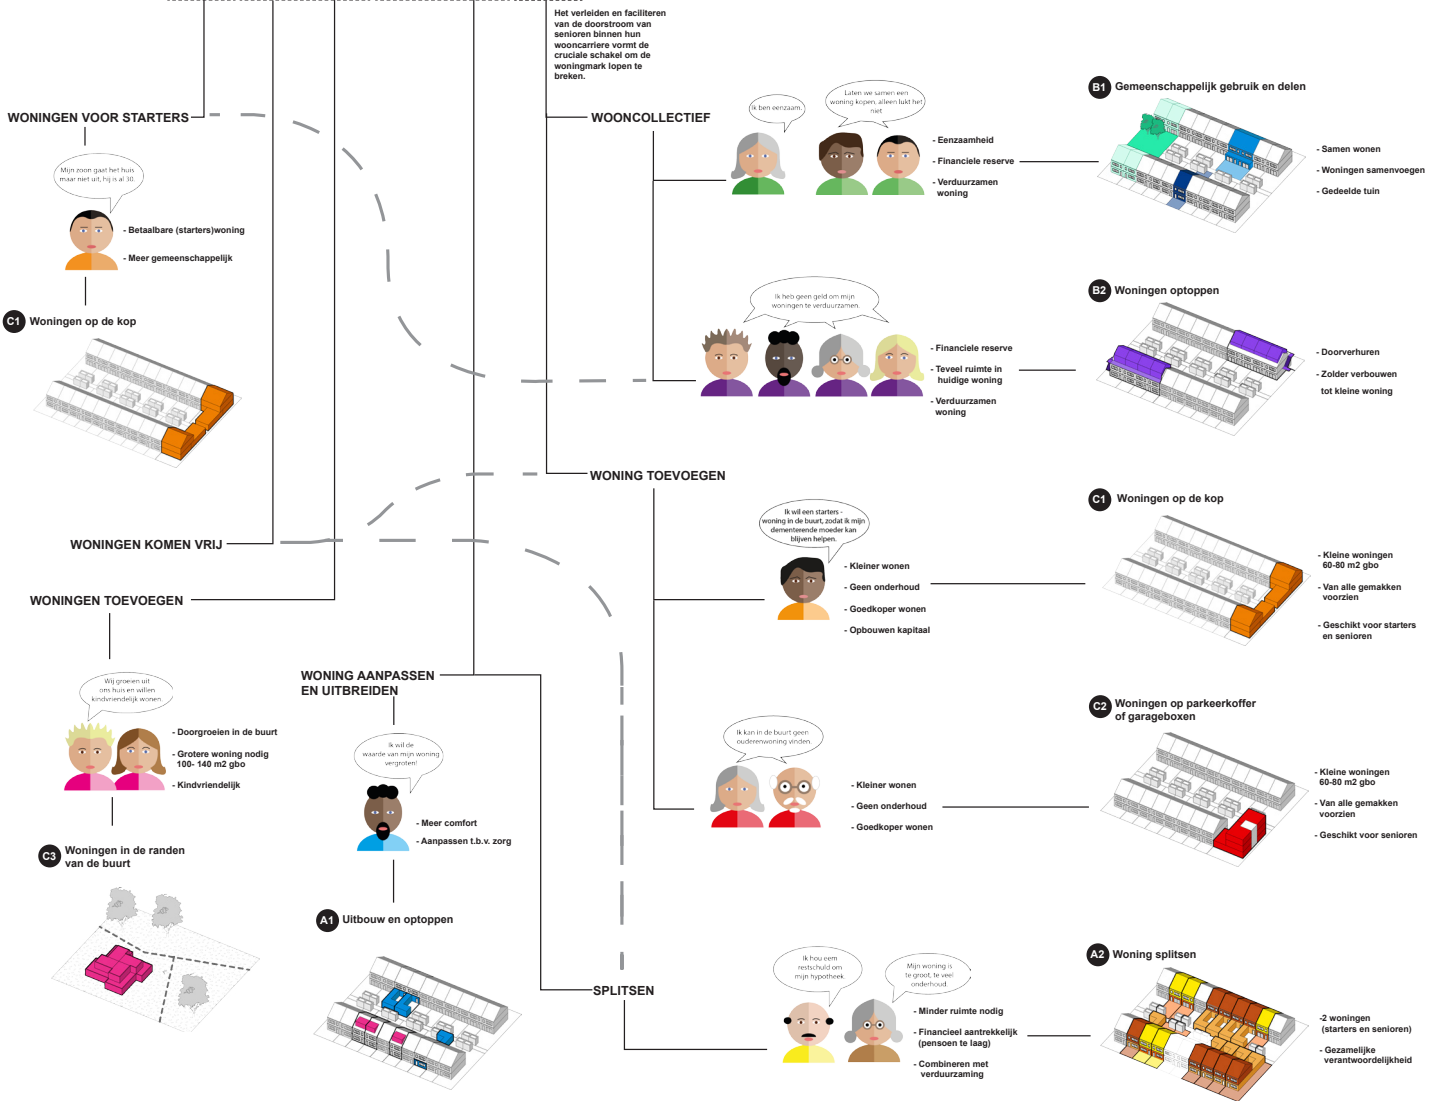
Het verleiden en faciliteren van de doorstroom van senioren binnen hun wooncarriere vormt de cruciale schakel om de woningmark lopen te breken.

WONINGEN VOOR STARTERS

Mijn zoon gaat het huis maar niet uit, hij is al 30.

- Betaalbare (starters)woning
- Meer gemeenschappelijk

C1 Woningen op de kop

WOONCOLLECTIEF

Ik ben eenzaam.

Laten we samen een woning kopen, alleen lukt het niet

- Eenzaamheid
- Financiele reserve
- Verduurzamen woning

B1 Gemeenschappelijk gebruik en delen

- Samen wonen
- Woningen samenvoegen
- Gedeelde tuin

Ik heb geen geld om mijn woningen te verduurzamen.

- Financiele reserve
- Teveel ruimte in huidige woning
- Verduurzamen woning

B2 Woningen optoppen

- Doorverhuren
- Zolder verbouwen tot kleine woning

WONING TOEVOEGEN

Ik wil een starters - woning in de buurt, zodat ik mijn dementerende moeder kan blijven helpen.

- Kleiner wonen
- Geen onderhoud
- Goedkoper wonen
- Opbouwen kapitaal

C1 Woningen op de kop

- Kleine woningen 60-80 m2 gbo
- Van alle gemakken voorzien
- Geschikt voor starters en senioren

WONINGEN KOMEN VRIJ

WONINGEN TOEVOEGEN

Wij groeien uit ons huis en willen kindvriendelijk wonen.

- Doorgroeien in de buurt
- Grotere woning nodig 100- 140 m2 gbo
- Kindvriendelijk

C3 Woningen in de randen van de buurt

WONING AANPASSEN EN UITBREIDEN

Ik wil de waarde van mijn woning vergroten!

- Meer comfort
- Aanpassen t.b.v. zorg

A1 Uitbouw en optoppen

Ik kan in de buurt geen ouderenwoning vinden.

- Kleiner wonen
- Geen onderhoud
- Goedkoper wonen

C2 Woningen op parkeerkoffer of garageboxen

- Kleine woningen 60-80 m2 gbo
- Van alle gemakken voorzien
- Geschikt voor senioren

SPLITSEN

Ik hou eem restschuld om mijn hypotheek

Mijn woning is te groot, te veel onderhoud

- Minder ruimte nodig
- Financieel aantrekkelijk (pensoen te laag)
- Combineren met verduurzaming

A2 Woning splitsen

-2 woningen (starters en senioren)
- Gezamelijke verantwoordelijkheid